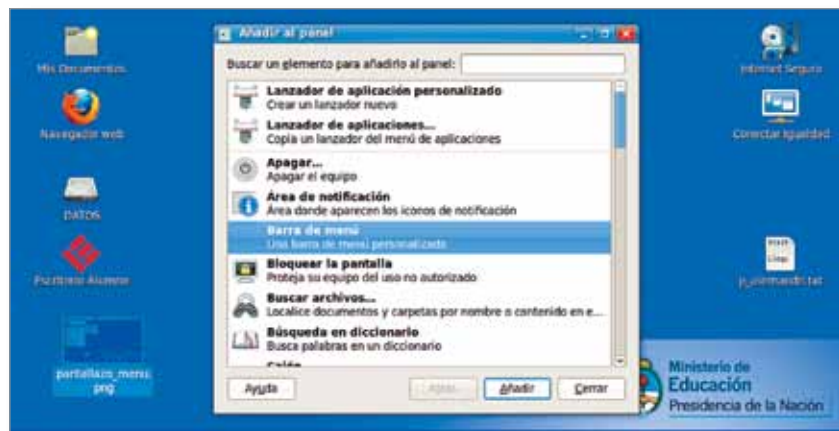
Mis Documentos

Navegador web

DATOS

Pizarrón Alumno

pantallazo_menu.png

Añadir al panel

Buscar un elemento para añadirlo al panel:

Lanzador de aplicación personalizado
Crear un lanzador nuevo

Lanzador de aplicaciones...
Copia un lanzador del menú de aplicaciones

Apagar...
Apagar el equipo

Área de notificación
Área donde aparecen los iconos de notificación

Barra de menú
Una barra de menú personalizado

Bloquear la pantalla
Proteja su equipo del uso no autorizado

Buscar archivos...
Localice documentos y carpetas por nombre o contenido en e...

Búsqueda en diccionario
Busca palabras en un diccionario

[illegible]

Ayuda

Atrás

Añadir

Cerrar

Internet Seguro

Conectar Igualdad

p_unmandri.txt

Ministerio de Educación
Presidencia de la Nación